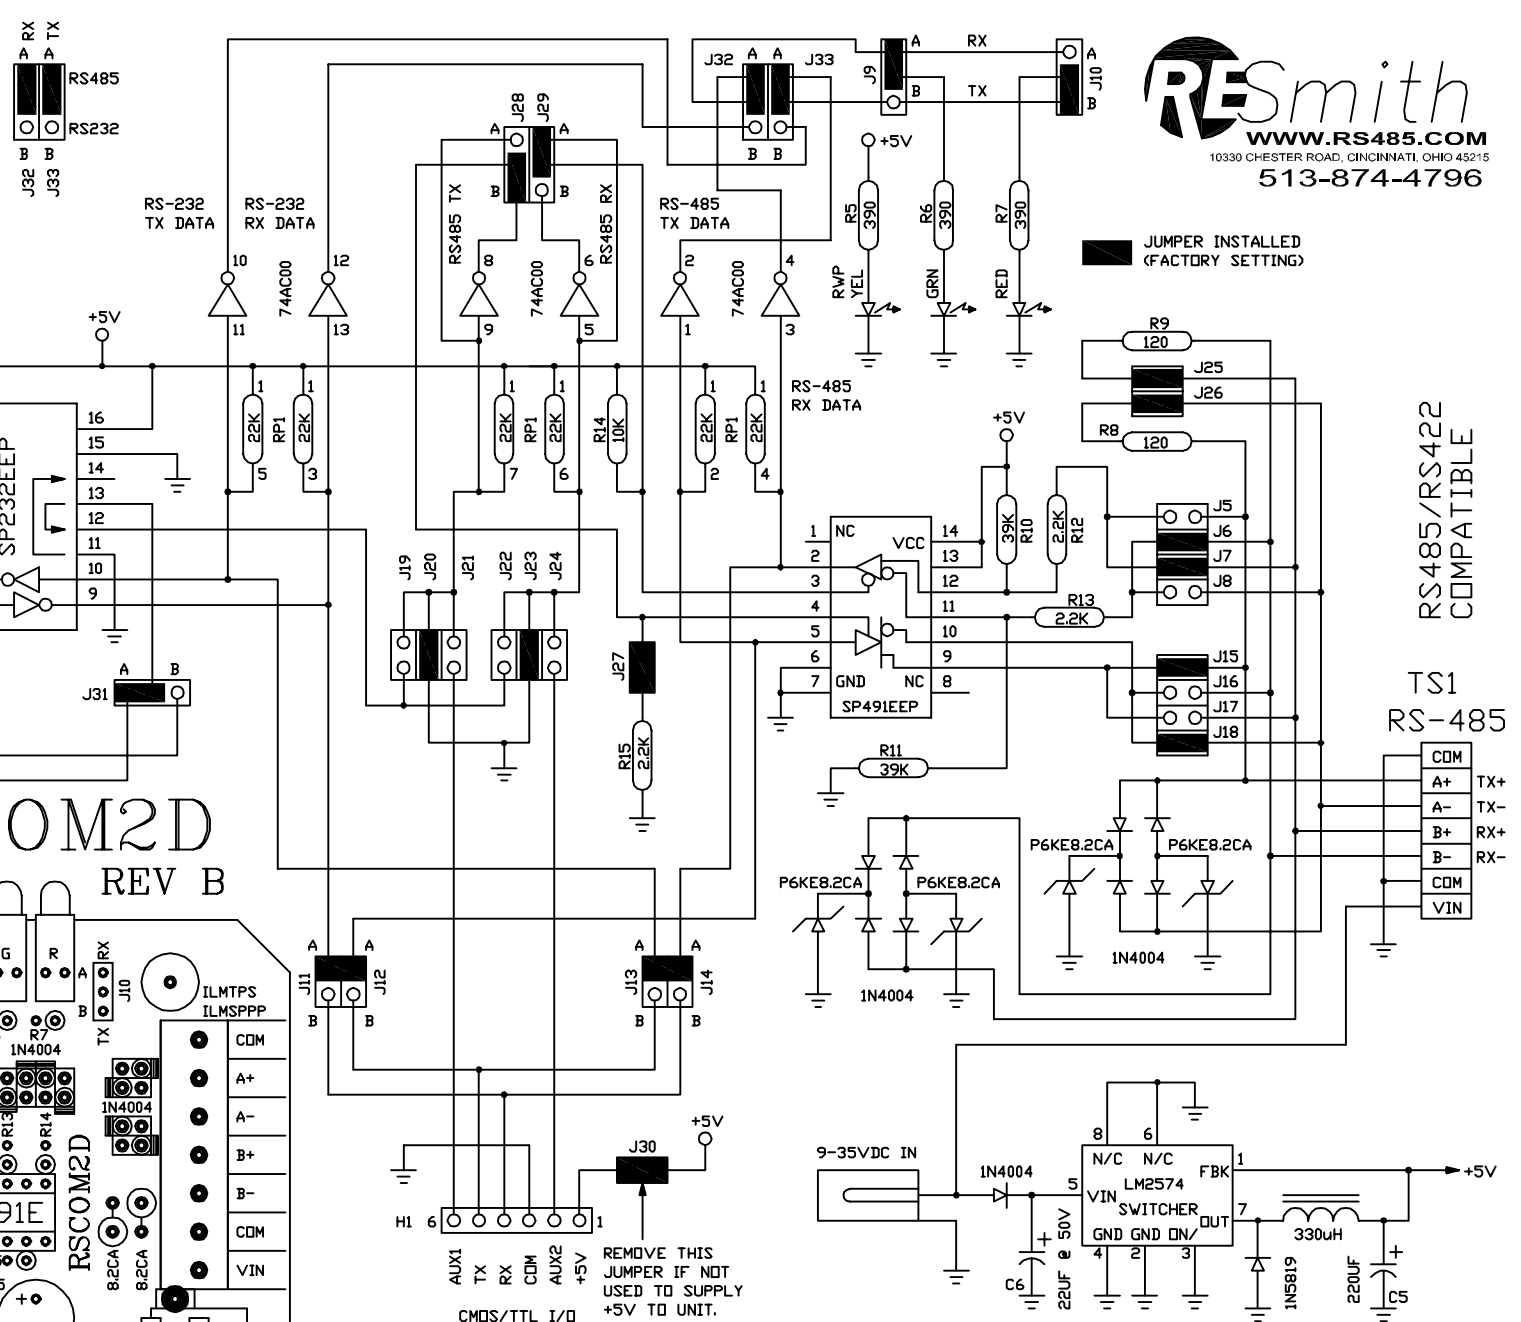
RX TX
A A
RS485
RS232
B B
J32 J33

RS-232 TX DATA
RS-232 RX DATA
10
11
12
13
74AC00

J28 J29
A A
B B
RS485 TX
RS485 RX
8
9
6
5
74AC00

RS-485 TX DATA
2
1
4
3
74AC00

J32 A A J33
B B
J9 A RX B TX
J10 A B

RESmith
WWW.RS485.COM
10330 CHESTER ROAD, CINCINNATI, OHIO 45215
513-874-4796

+5V
R5 390
R6 390
R7 390
RWP YEL
GRN
RED

JUMPER INSTALLED (FACTORY SETTING)

+5V
16
15
14
13
12
11
10
9
SP232EEP

1 22K 5
RP1
1 22K 3
1 22K 7
RP1
1 22K 6
R14 10K
1 22K 2
RP1
1 22K 4

RS-485 RX DATA

R9 120
J25
J26
R8 120

RS485/RS422 COMPATIBLE

+5V
R10 39K
R12 2.2K
1 NC
2
3
4
5
6
7 GND
VCC 14
13
12
11
10
9
NC 8
SP491EEP
R13 2.2K
J5
J6
J7
J8
J15
J16
J17
J18

J19 J20 J21 J22 J23 J24
J27
R15 2.2K
J31 A B

TS1
RS-485
COM
A+ TX+
A- TX-
B+ RX+
B- RX-
COM
VIN

R11 39K

OM2D
REV B

P6KE8.2CA
P6KE8.2CA
P6KE8.2CA
P6KE8.2CA
1N4004
1N4004

G R
RX A J10 TX
ILMTPS
ILMSPPP
COM
A+
A-
B+
B-
COM
VIN
R7
1N4004
1N4004
R13 R14
RSCOM2D
91E
8.2CA 8.2CA

J11 A A J12 B B
J13 A A J14 B B

+5V
J30
H1 6 1
AUX1 TX RX COM AUX2 +5V
CMOS/TTL I/O
REMOVE THIS JUMPER IF NOT USED TO SUPPLY +5V TO UNIT.

9-35VDC IN
1N4004
C6 22UF @ 50V
8 6
N/C N/C
5 VIN LM2574 SWITCHER
FBK 1
OUT 7
GND GND ON/
4 2 3
1N5819
330uH
220UF C5
+5V